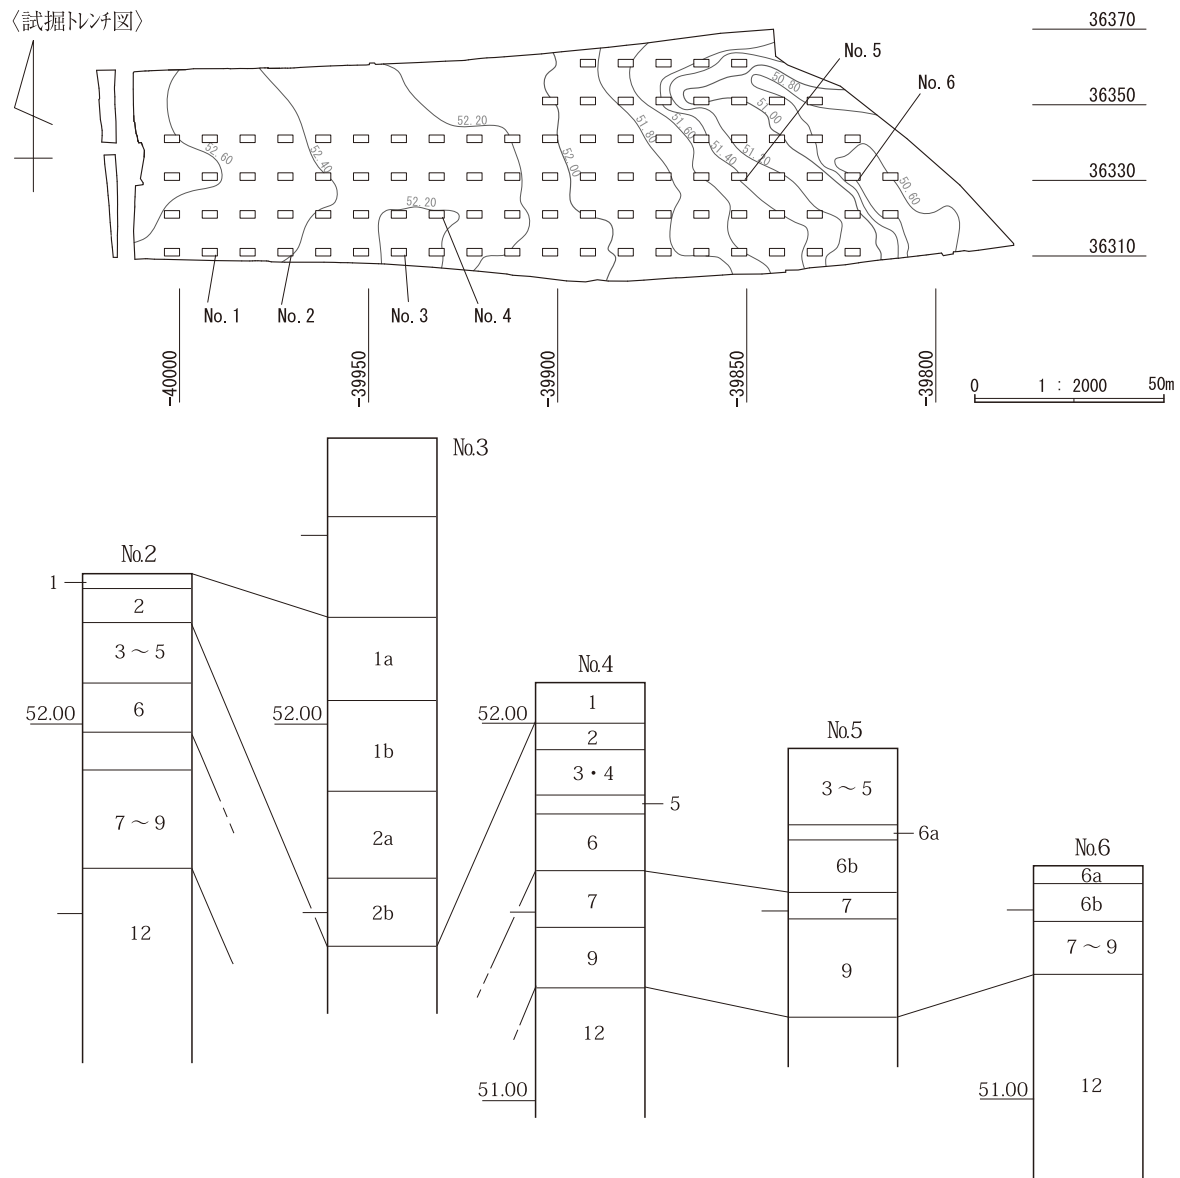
〈試掘トレンチ図〉

36370
36350
36330
36310

No. 5
No. 6
50.80
51.00
51.20
51.40
51.60
51.80
52.00
52.20
52.40
52.60
50.60
52.20

No. 1
No. 2
No. 3
No. 4

-40000
-39950
-39900
-39850
-39800

0 1 : 2000 50m

No.3
No.2
1
2
3～5
52.00
6
7～9
12

1a
52.00
1b
2a
2b

No.4
52.00
1
2
3・4
5
6
7
9
12
51.00

No.5
3～5
6a
6b
7
9

No.6
6a
6b
7～9
51.00
12